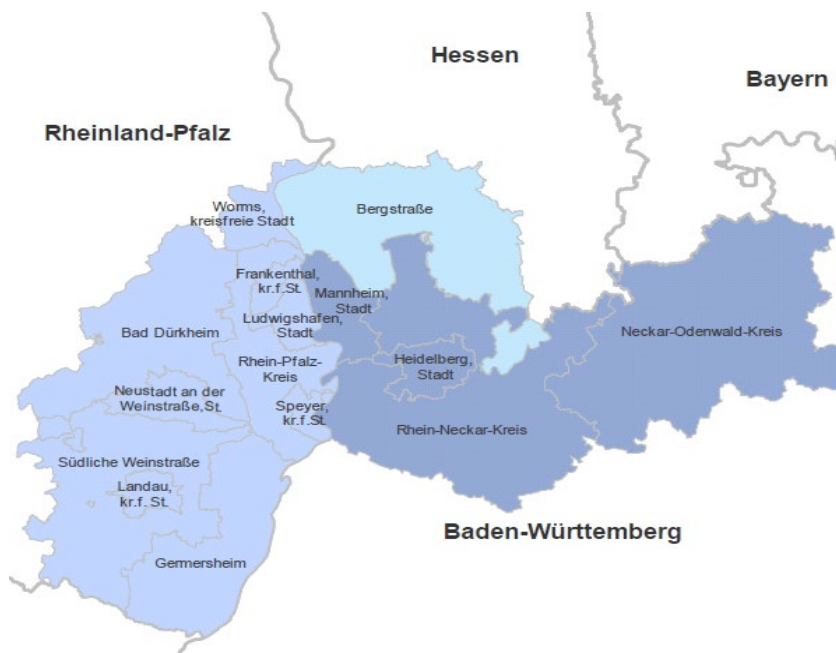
Hessen

Bayern

Rheinland-Pfalz

Worms, kreisfreie Stadt

Bergstraße

Frankenthal, kr.f.St.

Mannheim, Stadt

Ludwigshafen, Stadt

Bad Dürkheim

Neckar-Odenwald-Kreis

Rhein-Pfalz-Kreis

Heidelberg, Stadt

Neustadt an der Weinstraße,St.

Speyer, kr.f.St.

Rhein-Neckar-Kreis

Südliche Weinstraße

Landau, kr.f. St.

Baden-Württemberg

Germersheim